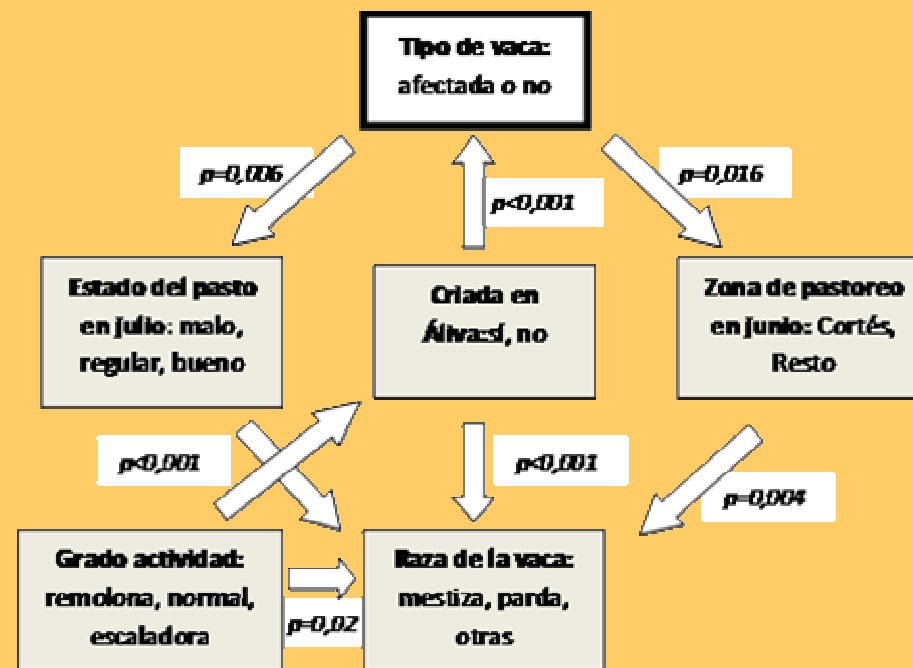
Tipo de vaca: afectada o no

p=0,006

p<0,001

p=0,016

Estado del pasto en julio: malo, regular, bueno

Criada en Áliva: sí, no

Zona de pastoreo en junio: Cortés, Resto

p<0,001

p<0,001

p=0,004

Grado actividad: remolona, normal, escaladora

p=0,02

Raza de la vaca: mestiza, parda, otras